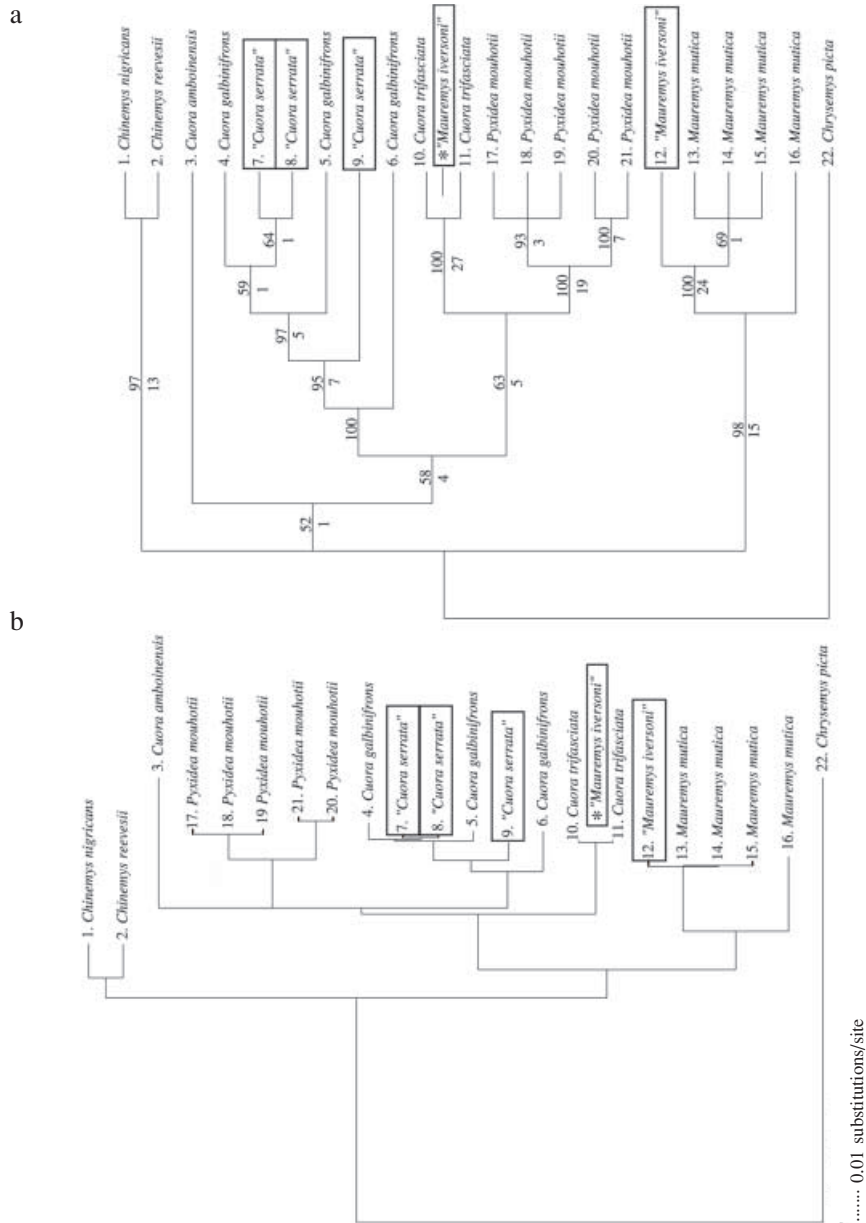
a

1. Chinemys nigricans
2. Chinemys reevesii
3. Cuora amboinensis
4. Cuora galbinifrons
7. "Cuora serrata"
8. "Cuora serrata"
5. Cuora galbinifrons
9. "Cuora serrata"
6. Cuora galbinifrons
10. Cuora trifasciata
*"Mauremys iversoni"
11. Cuora trifasciata
17. Pyxidea mouhotii
18. Pyxidea mouhotii
19. Pyxidea mouhotii
20. Pyxidea mouhotii
21. Pyxidea mouhotii
12. "Mauremys iversoni"
13. Mauremys mutica
14. Mauremys mutica
15. Mauremys mutica
16. Mauremys mutica
22. Chrysemys picta

97
13
64
1
59
1
97
5
95
7
100
58
4
52
1
100
27
93
3
100
7
100
19
63
5
69
1
100
24
98
15

b

1. Chinemys nigricans
2. Chinemys reevesii
3. Cuora amboinensis
17. Pyxidea mouhotii
18. Pyxidea mouhotii
19 Pyxidea mouhotii
21. Pyxidea mouhotii
20. Pyxidea mouhotii
4. Cuora galbinifrons
7. "Cuora serrata"
8. "Cuora serrata"
5. Cuora galbinifrons
9. "Cuora serrata"
6. Cuora galbinifrons
10. Cuora trifasciata
*"Mauremys iversoni"
11. Cuora trifasciata
12. "Mauremys iversoni"
13. Mauremys mutica
14. Mauremys mutica
15. Mauremys mutica
16. Mauremys mutica
22. Chrysemys picta

0.01 substitutions/site